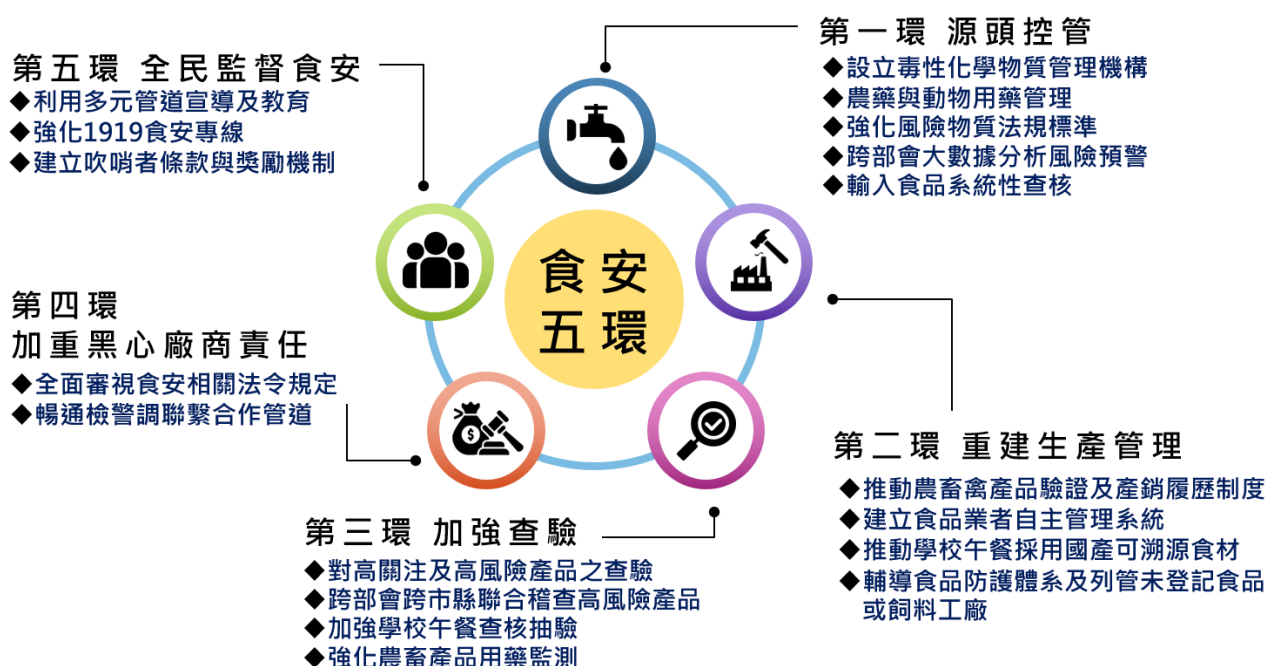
第五環 全民監督食安
◆利用多元管道宣導及教育
◆強化1919食安專線
◆建立吹哨者條款與獎勵機制

第一環 源頭控管
◆設立毒性化學物質管理機構
◆農藥與動物用藥管理
◆強化風險物質法規標準
◆跨部會大數據分析風險預警
◆輸入食品系統性查核

食安
五環

第四環
加重黑心廠商責任
◆全面審視食安相關法令規定
◆暢通檢警調聯繫合作管道

第二環 重建生產管理
◆推動農畜禽產品驗證及產銷履歷制度
◆建立食品業者自主管理系統
◆推動學校午餐採用國產可溯源食材
◆輔導食品防護體系及列管未登記食品或飼料工廠

第三環 加強查驗
◆對高關注及高風險產品之查驗
◆跨部會跨市縣聯合稽查高風險產品
◆加強學校午餐查核抽驗
◆強化農畜產品用藥監測